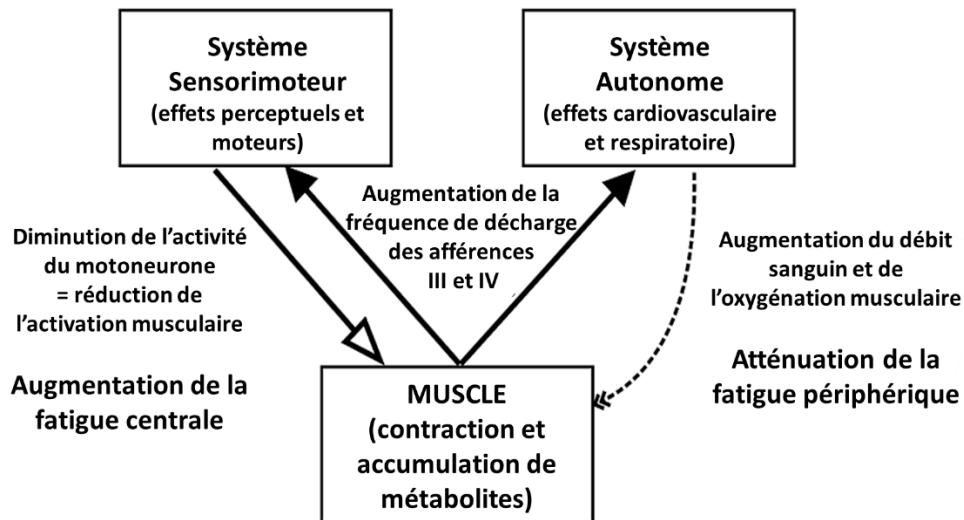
Système Sensorimoteur (effets perceptuels et moteurs)

Système Autonome (effets cardiovasculaire et respiratoire)

Augmentation de la fréquence de décharge des afférences III et IV

Diminution de l'activité du motoneurone = réduction de l'activation musculaire

Augmentation de la fatigue centrale

Augmentation du débit sanguin et de l'oxygénation musculaire

Atténuation de la fatigue périphérique

MUSCLE (contraction et accumulation de métabolites)